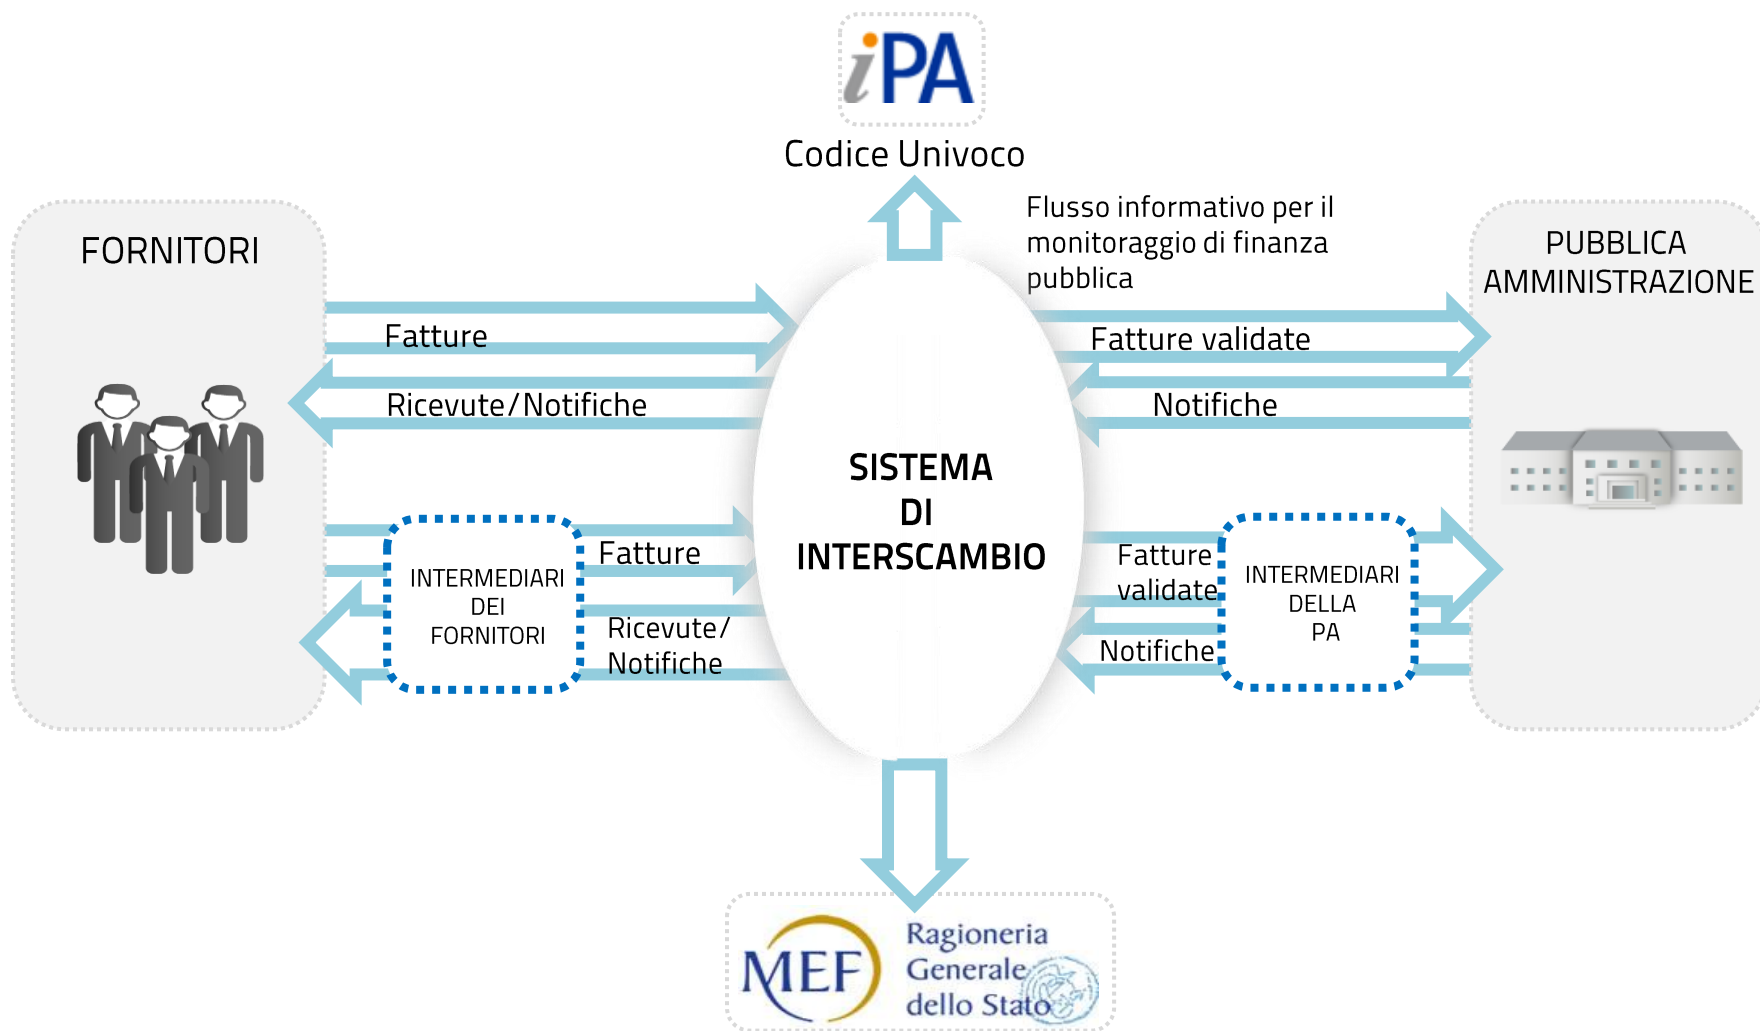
iPA

Codice Univoco

Flusso informativo per il monitoraggio di finanza pubblica

FORNITORI

PUBBLICA AMMINISTRAZIONE

Fatture

Ricevute/Notifiche

Fatture validate

Notifiche

SISTEMA DI INTERSCAMBIO

INTERMEDIARI DEI FORNITORI

Fatture

Ricevute/ Notifiche

Fatture validate

Notifiche

INTERMEDIARI DELLA PA

MEF

Ragioneria Generale dello Stato